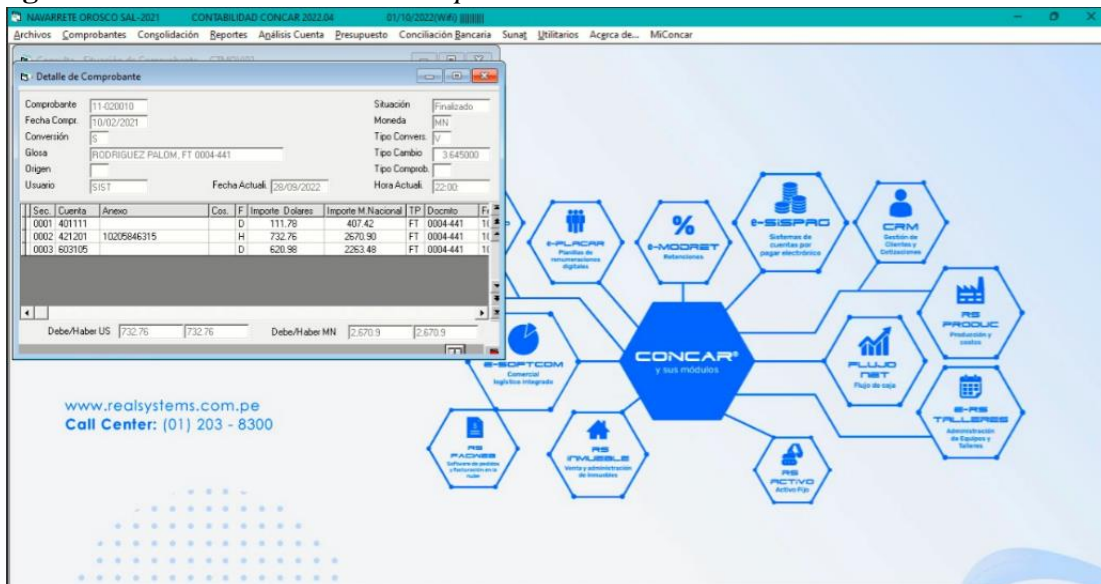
NAVARRETE OROSCO SAL-2021 CONTABILIDAD CONCAR 2022.04 01/10/2022(W#) 

Archivos Comprobantes Consolidación Reportes Análisis Cuenta Presupuesto Conciliación Bancaria Sunat Utilitarios Acerca de... MiConcar

Detalle de Comprobante

Comprobante 11-020010
Fecha Compr. 10/02/2021
Conversión S
Glosa RODRIGUEZ PALOM, FT 0004-441
Origen
Usuario SIST
Fecha Actuali. 28/09/2022
Situación Finalizado
Moneda MN
Tipo Convers. V
Tipo Cambio 3.645000
Tipo Comprob.
Hora Actuali. 22:00

| Sec. | Cuenta | Anexo | Cos. | F | Importe Dolares | Importe M.Nacional | TP | Docnmlo |
|---|---|---|---|---|---|---|---|---|
| 0001 | 401111 | | | D | 111.78 | 407.42 | FT | 0004-441 |
| 0002 | 421201 | 10205846315 | | H | 732.76 | 2670.90 | FT | 0004-441 |
| 0003 | 603105 | | | D | 620.98 | 2263.48 | FT | 0004-441 |

Debe/Haber US 732.76 732.76 Debe/Haber MN 2,670.9 2,670.9

www.realsystems.com.pe
Call Center: (01) 203 - 8300

e-PLACAR Planillas de remuneraciones digitales
%
e-MODRET Retenciones
e-SISPRO Sistemas de cuentas por pagar electrónico
CRM Gestión de Clientes y Cotizaciones
RS PRODUC Producción y costos
e-SOFTCOM Comercial logística integrado
CONCAR® y sus módulos
FLUJO NET Flujo de caja
RS TALLERES Administración de Equipos y Talleres
RS FACNES Software de pedidos y facturación en la nube
RS INMUEBLE Venta y administración de inmuebles
RS ACTIVO Activo Fijo